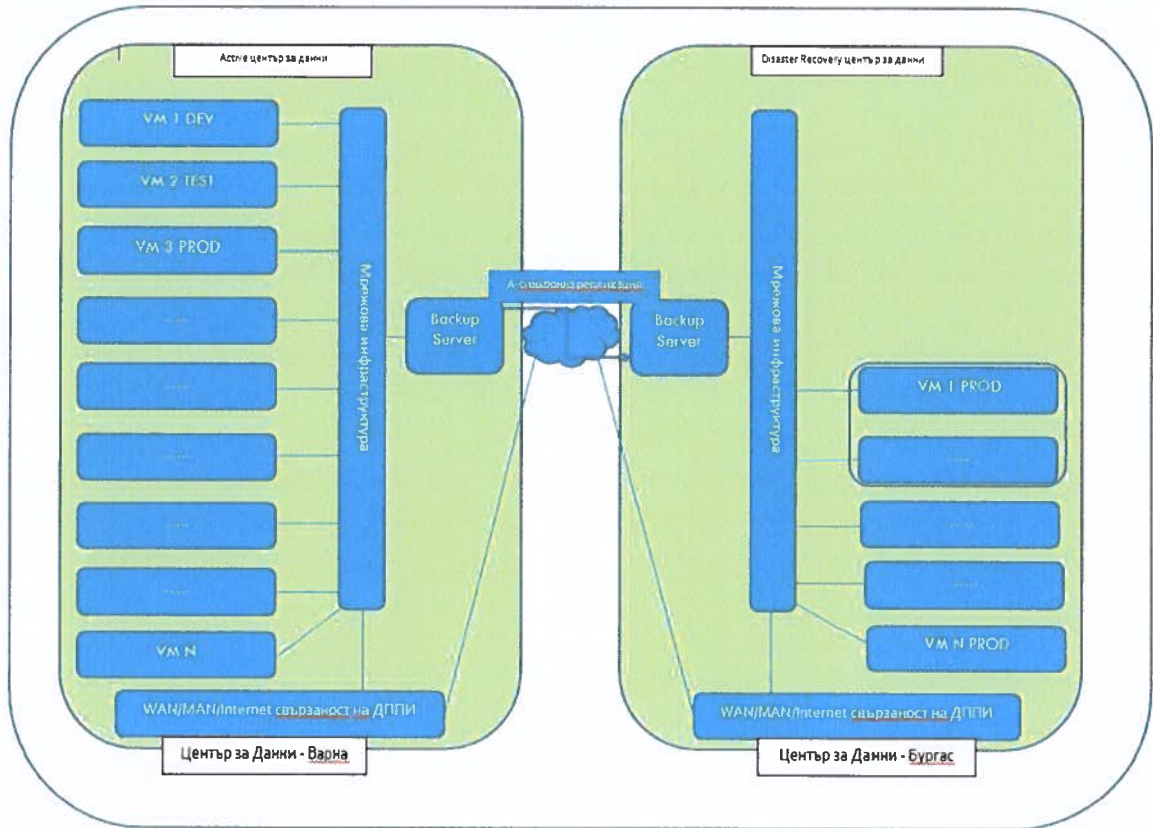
Active център за данни

VM 1 DEV

VM 2 TEST

VM 3 PROD

.....

.....

.....

.....

.....

VM N

Мрежова инфраструктура

Backup Server

WAN/MAN/Internet свързаност на ДППИ

Център за Данни - Варна

Асинхронна репликация

Disaster Recovery център за данни

Мрежова инфраструктура

Backup Server

VM 1 PROD

.....

.....

.....

VM N PROD

WAN/MAN/Internet свързаност на ДППИ

Център за Данни - Бургас